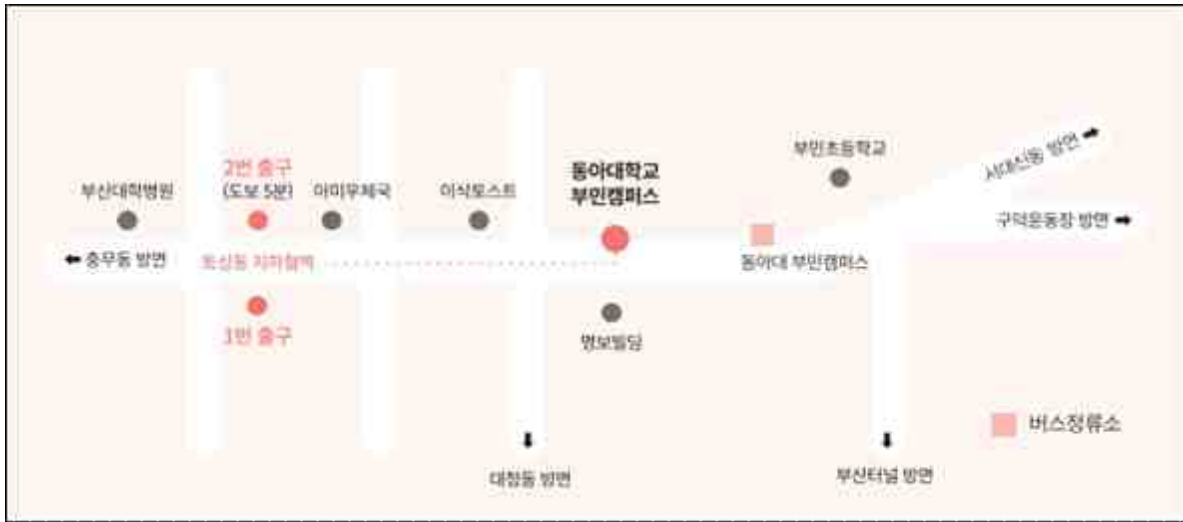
부민초등학교

서대신동 방면 ➡

부산대학병원

2번 출구
(도보 5분)

아미우체국

이삭토스트

동아대학교
부민캠퍼스

구덕운동장 방면 ➡

⬅ 충무동 방면

토성동 지하철역

동아대 부민캠퍼스

3번 출구

명보빌딩

⬇
대청동 방면

⬇
부산터널 방면

버스정류소